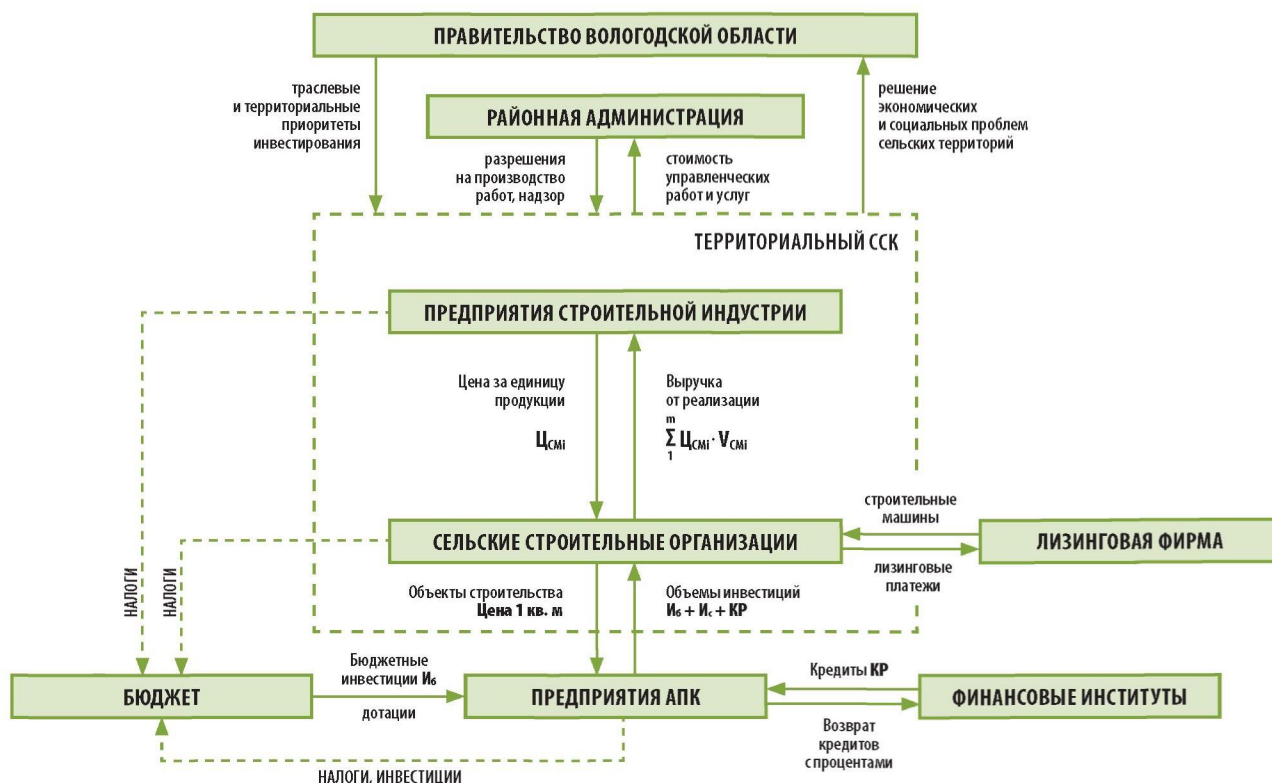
ПРАВИТЕЛЬСТВО ВОЛОГОДСКОЙ ОБЛАСТИ

траслевые и территориальные приоритеты инвестирования

решение экономических и социальных проблем сельских территорий

РАЙОННАЯ АДМИНИСТРАЦИЯ

разрешения на производство работ, надзор

стоимость управленческих работ и услуг

ТЕРРИТОРИАЛЬНЫЙ ССК

ПРЕДПРИЯТИЯ СТРОИТЕЛЬНОЙ ИНДУСТРИИ

Цена за единицу продукции

$Ц_{СМi}$

Выручка от реализации

$\sum_{1}^{m} Ц_{СМi} \cdot V_{СМi}$

строительные машины

СЕЛЬСКИЕ СТРОИТЕЛЬНЫЕ ОРГАНИЗАЦИИ

ЛИЗИНГОВАЯ ФИРМА

лизинговые платежи

НАЛОГИ

НАЛОГИ

Объекты строительства Цена 1 кв. м

Объемы инвестиций $И_б + И_с + КР$

Бюджетные инвестиции $И_б$

Кредиты КР

БЮДЖЕТ

ПРЕДПРИЯТИЯ АПК

ФИНАНСОВЫЕ ИНСТИТУТЫ

дотации

Возврат кредитов с процентами

НАЛОГИ, ИНВЕСТИЦИИ